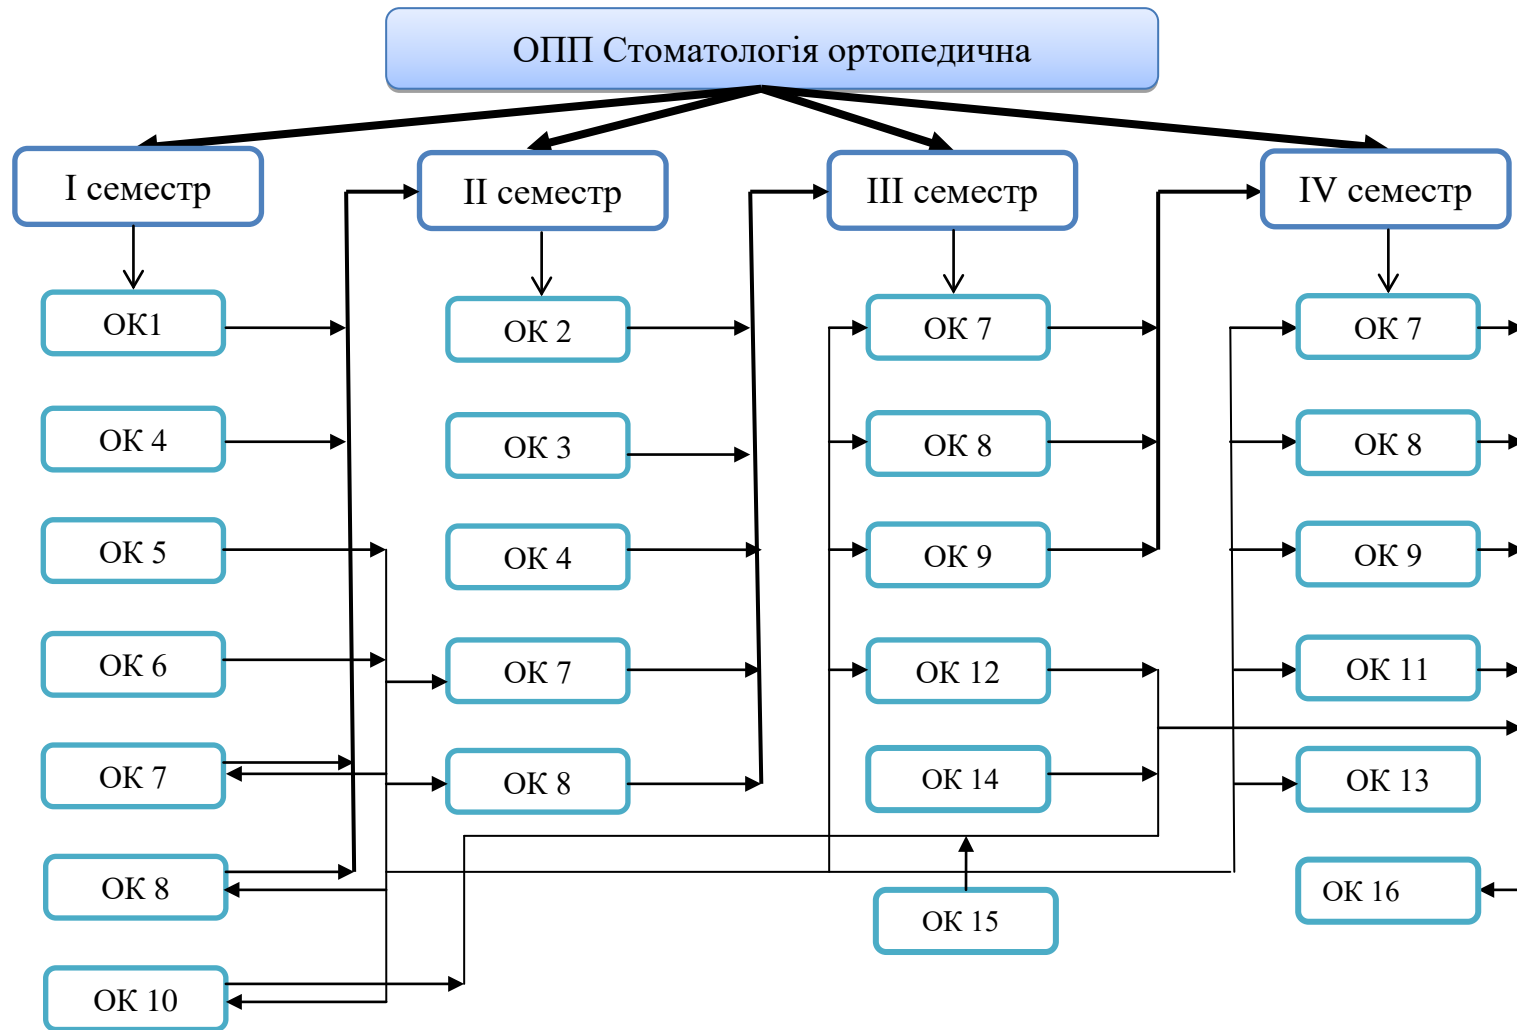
ОПП Стоматологія ортопедична

I семестр

ОК1

ОК 4

ОК 5

ОК 6

ОК 7

ОК 8

ОК 10

II семестр

ОК 2

ОК 3

ОК 4

ОК 7

ОК 8

III семестр

ОК 7

ОК 8

ОК 9

ОК 12

ОК 14

ОК 15

IV семестр

ОК 7

ОК 8

ОК 9

ОК 11

ОК 13

ОК 16